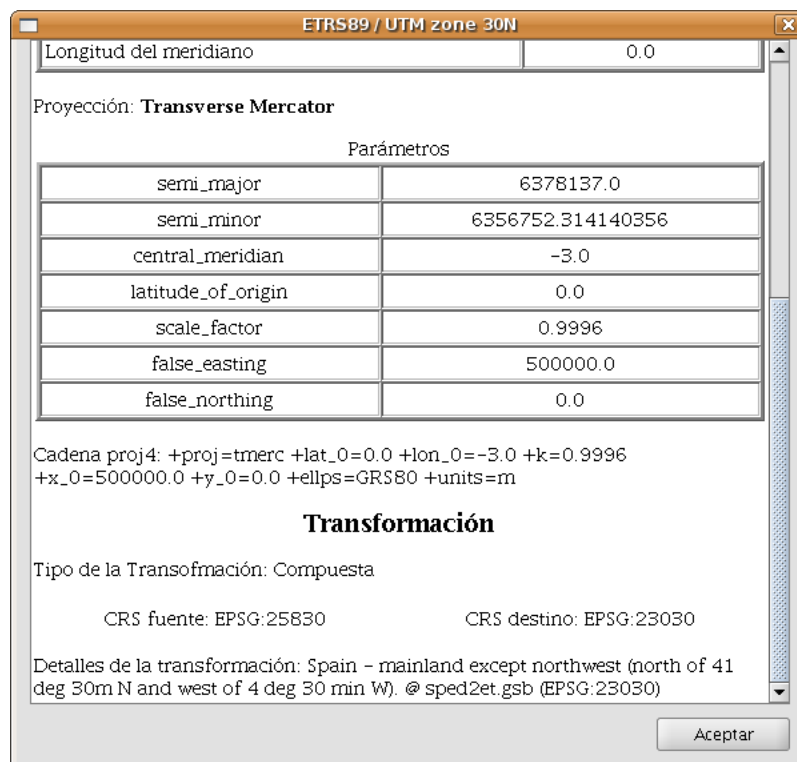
ETRS89 / UTM zone 30N

| Longitud del meridiano | 0.0 |
|---|---|

Proyección: **Transverse Mercator**

Parámetros

| semi_major | 6378137.0 |
|---|---|
| semi_minor | 6356752.314140356 |
| central_meridian | -3.0 |
| latitude_of_origin | 0.0 |
| scale_factor | 0.9996 |
| false_easting | 500000.0 |
| false_northing | 0.0 |

Cadena proj4: +proj=tmerc +lat_0=0.0 +lon_0=-3.0 +k=0.9996 +x_0=500000.0 +y_0=0.0 +ellps=GRS80 +units=m

**Transformación**

Tipo de la Transofmación: Compuesta

CRS fuente: EPSG:25830

CRS destino: EPSG:23030

Detalles de la transformación: Spain - mainland except northwest (north of 41 deg 30m N and west of 4 deg 30 min W). @ sped2et.gsb (EPSG:23030)

Aceptar